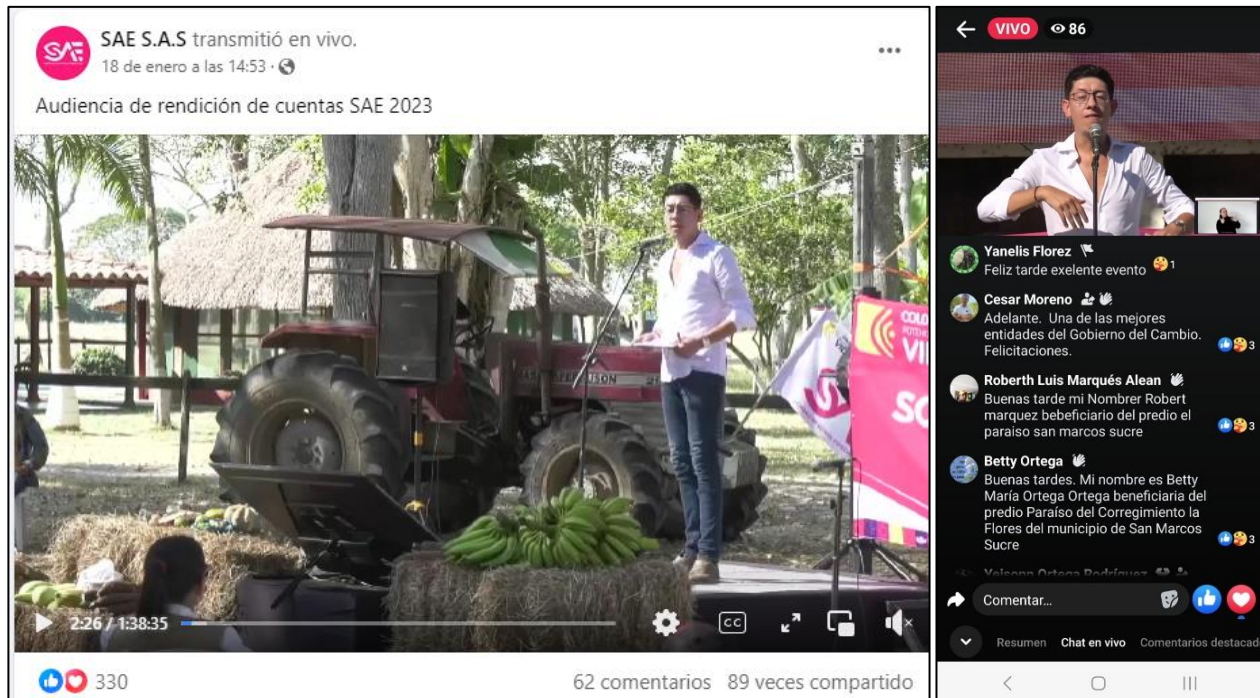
SAE S.A.S transmitió en vivo.
18 de enero a las 14:53 ·

Audiencia de rendición de cuentas SAE 2023

2:26 / 1:38:35

CC

330

62 comentarios 89 veces compartido

VIVO 86

Yanelis Florez
Feliz tarde exelente evento 1

Cesar Moreno
Adelante. Una de las mejores entidades del Gobierno del Cambio. Felicitaciones. 3

Roberth Luis Marqués Alean
Buenas tarde mi Nombrer Robert marquez bebeficiario del predio el paraiso san marcos sucre 3

Betty Ortega
Buenas tardes. Mi nombre es Betty María Ortega Ortega beneficiaria del predio Paraíso del Corregimiento la Flores del municipio de San Marcos Sucre 3

Comentar...

Resumen Chat en vivo Comentarios destacad